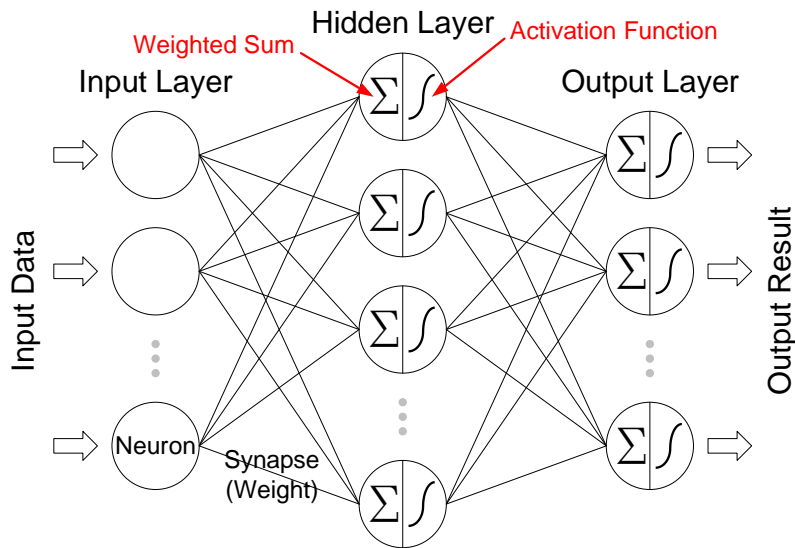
Hidden Layer

Weighted Sum

Activation Function

Input Layer

Output Layer

Input Data

Output Result

$\Sigma$ $\int$

$\Sigma$ $\int$

$\Sigma$ $\int$

$\Sigma$ $\int$

$\Sigma$ $\int$

$\Sigma$ $\int$

$\Sigma$ $\int$

Neuron

Synapse (Weight)